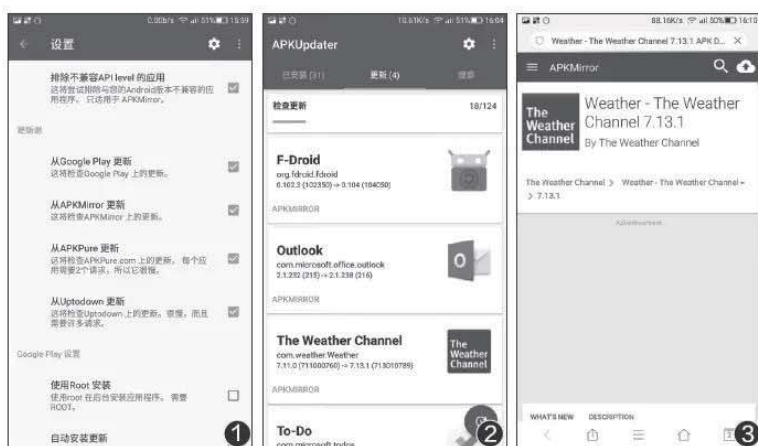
0.00b/s 51% 15:59

设置

排除不兼容API level 的应用
这将排除与您的Android版本不兼容的应用程序。只适用于 APKMirror。

更新源

从Google Play 更新
这将检查Google Play 上的更新。

从APKMirror 更新
这将检查APKMirror 上的更新。

从APKPure 更新
这将检查APKPure.com 上的更新。每个应用需要2个请求，所以它很慢。

从Uptodown 更新
这将检查Uptodown 上的更新。很慢，而且需要许多请求。

Google Play 设置

使用Root 安装
使用root 在后台安装应用程序。需要ROOT。

自动安装更新

1

10.61K/s 51% 16:04

APKUpdater

已安装 (31)　更新 (4)　搜索

检查更新　18/124

F-Droid
org.fdroid.fdroid
0.102.3 (102350) -> 0.104 (104050)
APKMIRROR

Outlook
com.microsoft.office.outlook
2.1.232 (315) -> 2.1.238 (316)
APKMIRROR

The Weather Channel
com.weather.Weather
7.11.0 (711000760) -> 7.13.1 (713010789)
APKMIRROR

The Weather Channel

To-Do
com.microsoft.todos

2

88.16K/s 50% 16:10

Weather - The Weather Channel 7.13.1 APK D...

APKMirror

The Weather Channel

Weather - The Weather Channel 7.13.1
By The Weather Channel

The Weather Channel > Weather - The Weather Channel > 7.13.1

Advertisement

WHAT'S NEW　DESCRIPTION

3